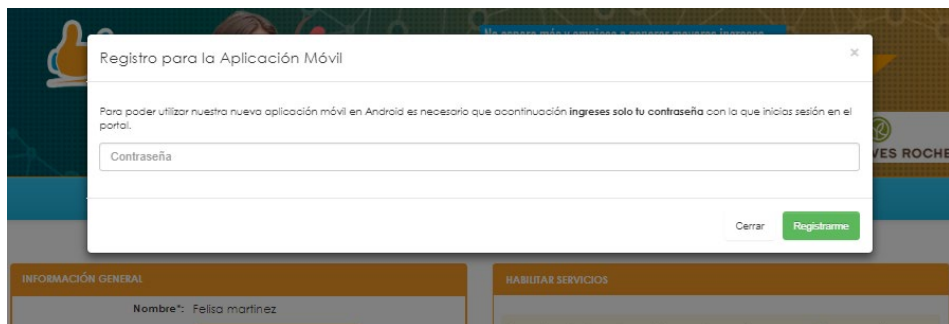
No esperes más y empieza a generar mayores ingresos

Registro para la Aplicación Móvil

×

Para poder utilizar nuestra nueva aplicación móvil en Android es necesario que acontinuación **ingreses solo tu contraseña** con la que inicias sesión en el portal.

Contraseña

Cerrar

Registrarme

VES ROCHE

INFORMACIÓN GENERAL

Nombre*: Felisa martinez

HABILITAR SERVICIOS